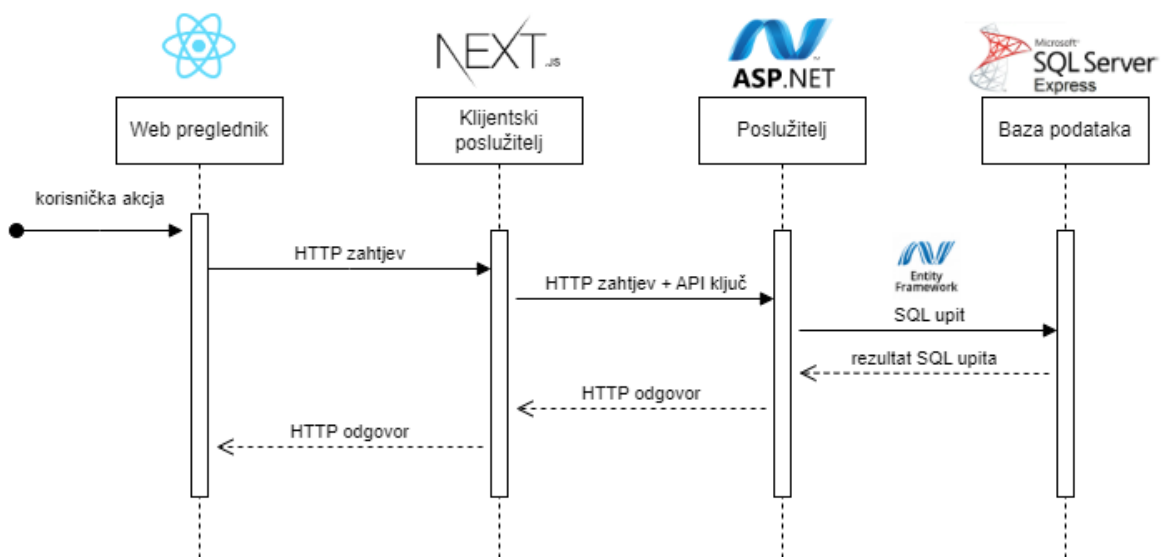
NEXT.JS

ASP.NET

Microsoft SQL Server Express

Web preglednik

Klijentski poslužitelj

Poslužitelj

Baza podataka

korisnička akcija

HTTP zahtjev

HTTP zahtjev + API ključ

Entity Framework

SQL upit

rezultat SQL upita

HTTP odgovor

HTTP odgovor